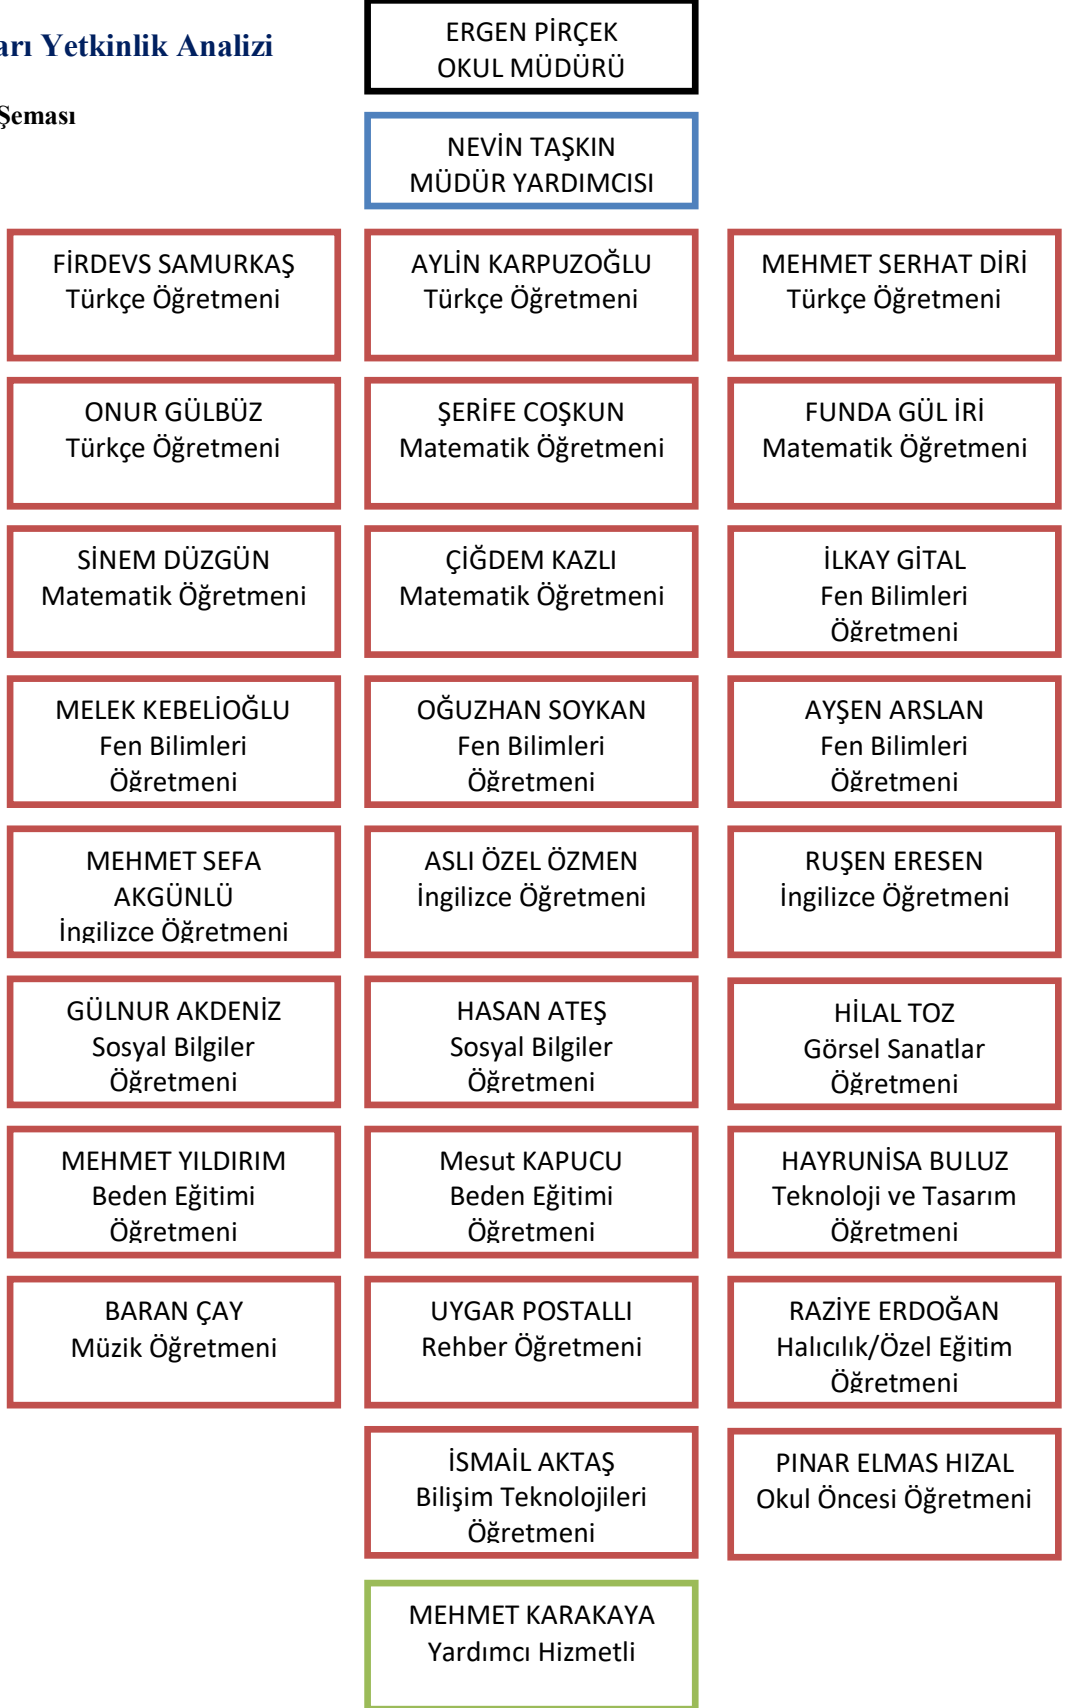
arı Yetkinlik Analizi

Şeması

ERGEN PİRÇEK
OKUL MÜDÜRÜ

NEVİN TAŞKIN
MÜDÜR YARDIMCISI

FİRDEVS SAMURKAŞ
Türkçe Öğretmeni

AYLİN KARPUZOĞLU
Türkçe Öğretmeni

MEHMET SERHAT DİRİ
Türkçe Öğretmeni

ONUR GÜLBÜZ
Türkçe Öğretmeni

ŞERİFE COŞKUN
Matematik Öğretmeni

FUNDA GÜL İRİ
Matematik Öğretmeni

SİNEM DÜZGÜN
Matematik Öğretmeni

ÇİĞDEM KAZLI
Matematik Öğretmeni

İLKAY GİTAL
Fen Bilimleri
Öğretmeni

MELEK KEBELİOĞLU
Fen Bilimleri
Öğretmeni

OĞUZHAN SOYKAN
Fen Bilimleri
Öğretmeni

AYŞEN ARSLAN
Fen Bilimleri
Öğretmeni

MEHMET SEFA
AKGÜNLÜ
İngilizce Öğretmeni

ASLI ÖZEL ÖZMEN
İngilizce Öğretmeni

RUŞEN ERESEN
İngilizce Öğretmeni

GÜLNUR AKDENİZ
Sosyal Bilgiler
Öğretmeni

HASAN ATEŞ
Sosyal Bilgiler
Öğretmeni

HİLAL TOZ
Görsel Sanatlar
Öğretmeni

MEHMET YILDIRIM
Beden Eğitimi
Öğretmeni

Mesut KAPUCU
Beden Eğitimi
Öğretmeni

HAYRUNİSA BULUZ
Teknoloji ve Tasarım
Öğretmeni

BARAN ÇAY
Müzik Öğretmeni

UYGAR POSTALLI
Rehber Öğretmeni

RAZİYE ERDOĞAN
Halıcılık/Özel Eğitim
Öğretmeni

İSMAİL AKTAŞ
Bilişim Teknolojileri
Öğretmeni

PINAR ELMAS HIZAL
Okul Öncesi Öğretmeni

MEHMET KARAKAYA
Yardımcı Hizmetli